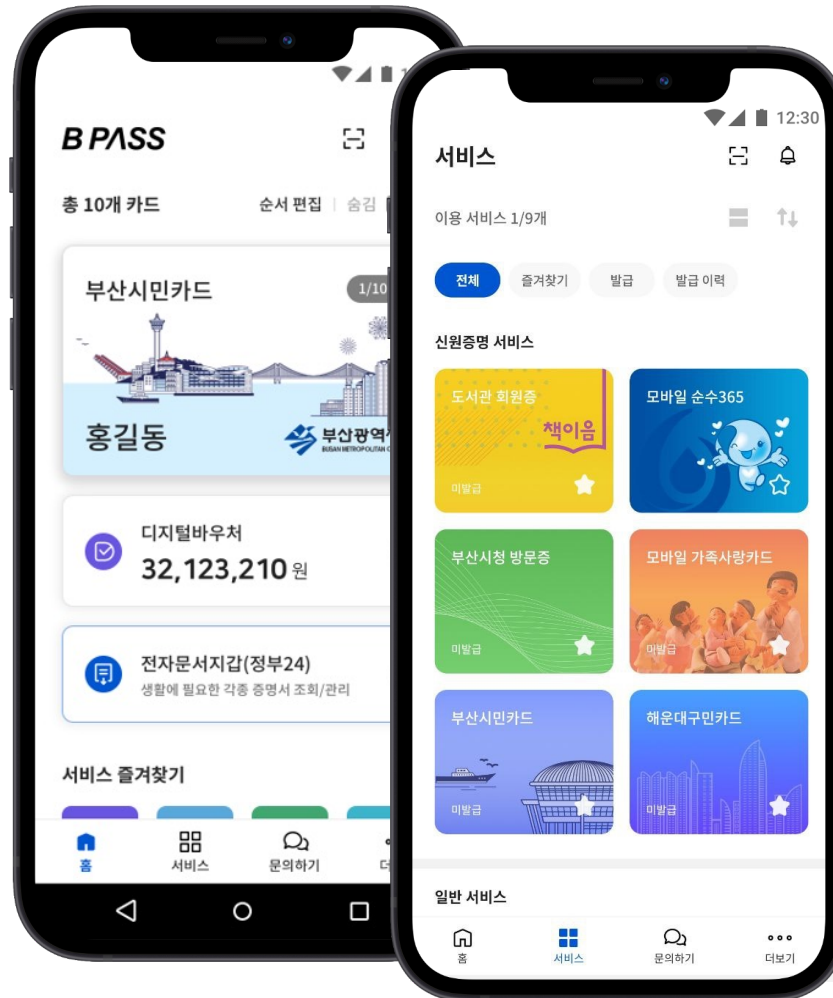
B PASS

총 10개 카드

순서 편집 | 숨김

부산시민카드

1/10

홍길동

부산광역시

BUSAN METROPOLITAN CITY

디지털바우처

32,123,210 원

전자문서지갑(정부24)

생활에 필요한 각종 증명서 조회/관리

서비스 즐겨찾기

홈

서비스

문의하기

더보기

12:30

서비스

이용 서비스 1/9개

전체

즐겨찾기

발급

발급 이력

신원증명 서비스

도서관 회원증

책이음

미발급

모바일 순수365

부산시청 방문증

미발급

모바일 가족사랑카드

미발급

부산시민카드

미발급

해운대구민카드

미발급

일반 서비스

홈

서비스

문의하기

더보기